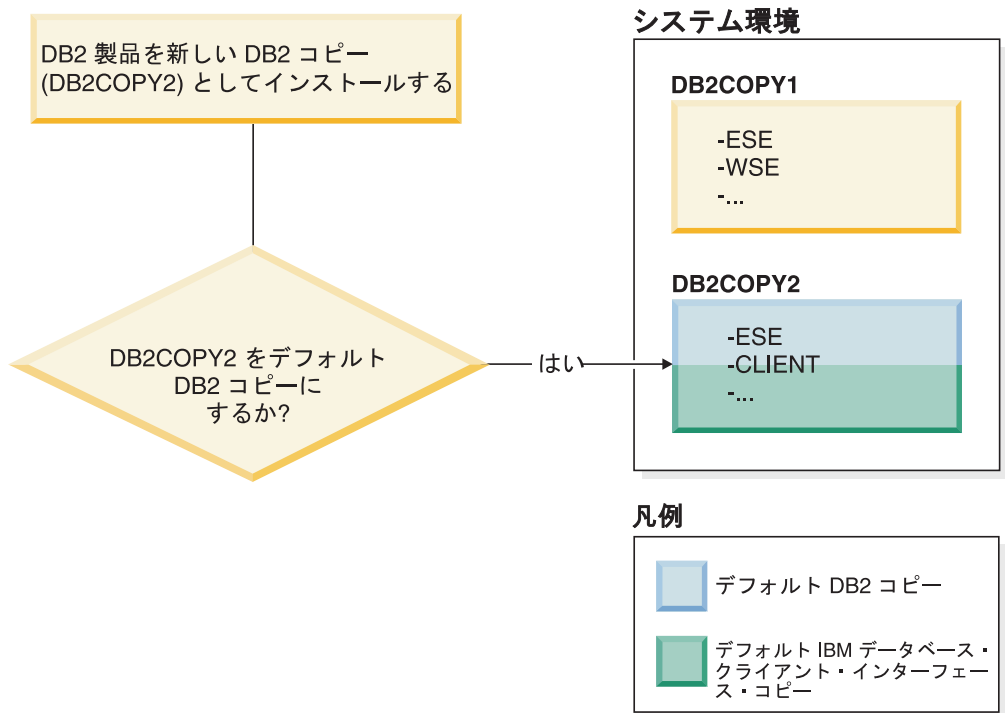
DB2 製品を新しい DB2 コピー (DB2COPY2) としてインストールする

DB2COPY2 をデフォルト DB2 コピーにするか?

はい

システム環境

DB2COPY1

-ESE
-WSE
-...

DB2COPY2

-ESE
-CLIENT
-...

凡例

デフォルト DB2 コピー

デフォルト IBM データベース・クライアント・インターフェース・コピー